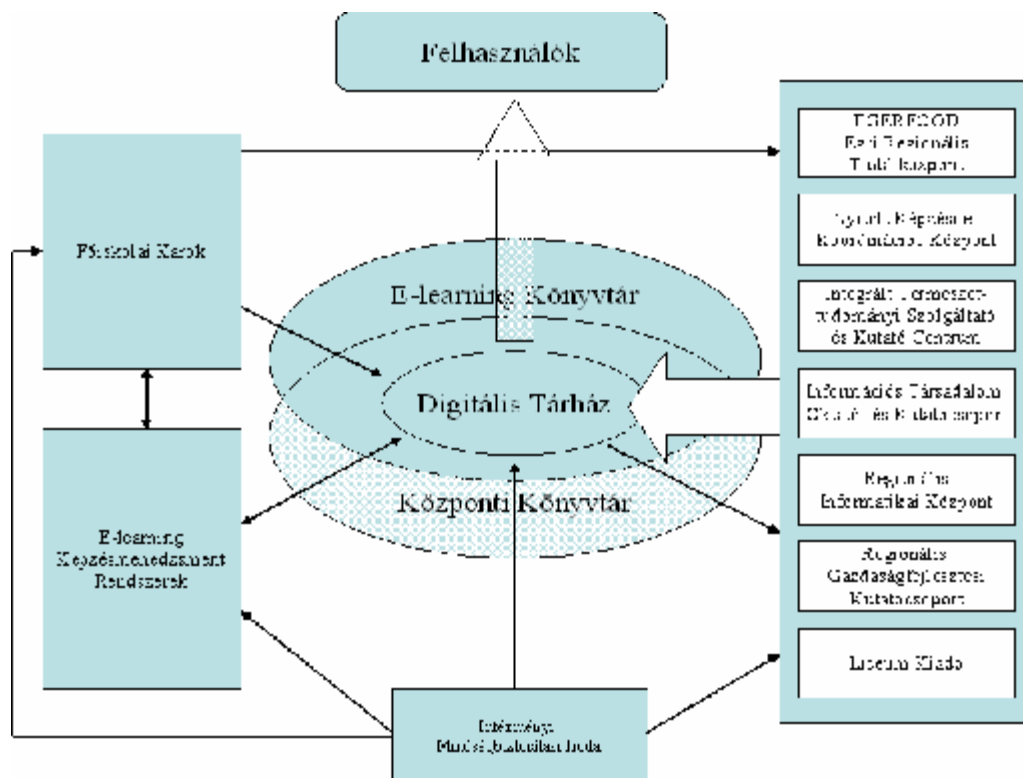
Felhasználók

Főiskolai Karok

E-learning Könyvtár

Digitális Tárház

Központi Könyvtár

E-learning Képzésmenedzsment Rendszerek

Intézményi Minőségbiztosítási Iroda

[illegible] Észak-Regionális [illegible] Központ

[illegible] Képzési és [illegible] Központ

Integrált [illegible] tudományi Szolgáltató és Kutató Centrum

Információs Társadalom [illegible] és Kutatócsoport

Regionális Informatikai Központ

Regionális Gazdaságfejlesztési Kutatócsoport

Líceum Kiadó